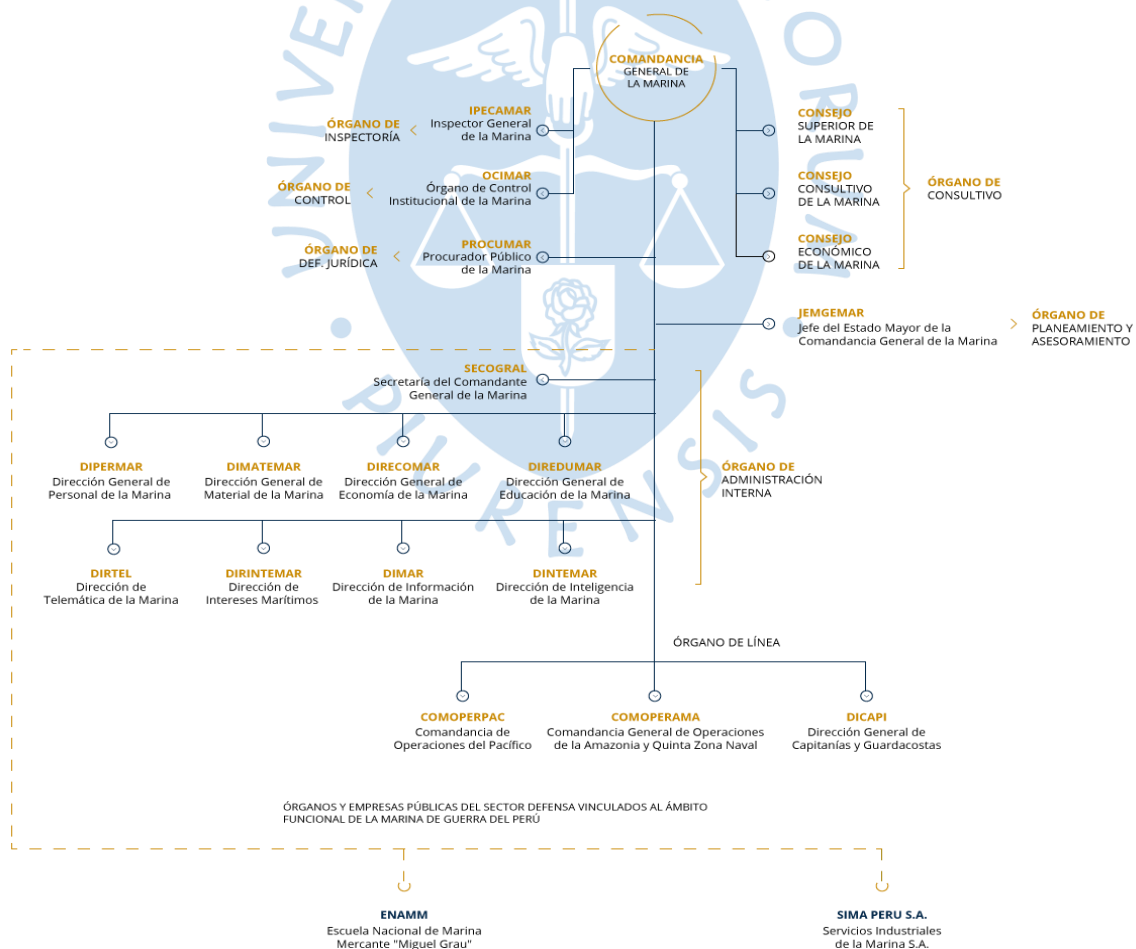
COMANDANCIA
GENERAL DE
LA MARINA

IPECAMAR
Inspector General
de la Marina

ÓRGANO DE
INSPECTORÍA

OCIMAR
Órgano de Control
Institucional de la Marina

ÓRGANO DE
CONTROL

PROCUMAR
Procurador Público
de la Marina

ÓRGANO DE
DEF. JURÍDICA

CONSEJO
SUPERIOR DE
LA MARINA

CONSEJO
CONSULTIVO
DE LA MARINA

CONSEJO
ECONÓMICO
DE LA MARINA

ÓRGANO DE
CONSULTIVO

JEMGEMAR
Jefe del Estado Mayor de la
Comandancia General de la Marina

ÓRGANO DE
PLANEAMIENTO Y
ASESORAMIENTO

SECOGRAL
Secretaría del Comandante
General de la Marina

DIPERMAR
Dirección General de
Personal de la Marina

DIMATEMAR
Dirección General de
Material de la Marina

DIRECOMAR
Dirección General de
Economía de la Marina

DIREDUMAR
Dirección General de
Educación de la Marina

ÓRGANO DE
ADMINISTRACIÓN
INTERNA

DIRTEL
Dirección de
Telemática de la Marina

DIRINTEMAR
Dirección de
Intereses Marítimos

DIMAR
Dirección de Información
de la Marina

DINTEMAR
Dirección de Inteligencia
de la Marina

ÓRGANO DE LÍNEA

COMOPERPAC
Comandancia de
Operaciones del Pacífico

COMOPERAMA
Comandancia General de Operaciones
de la Amazonia y Quinta Zona Naval

DICAPI
Dirección General de
Capitanías y Guardacostas

ÓRGANOS Y EMPRESAS PÚBLICAS DEL SECTOR DEFENSA VINCULADOS AL ÁMBITO FUNCIONAL DE LA MARINA DE GUERRA DEL PERÚ

ENAMM
Escuela Nacional de Marina
Mercante "Miguel Grau"

SIMA PERU S.A.
Servicios Industriales
de la Marina S.A.